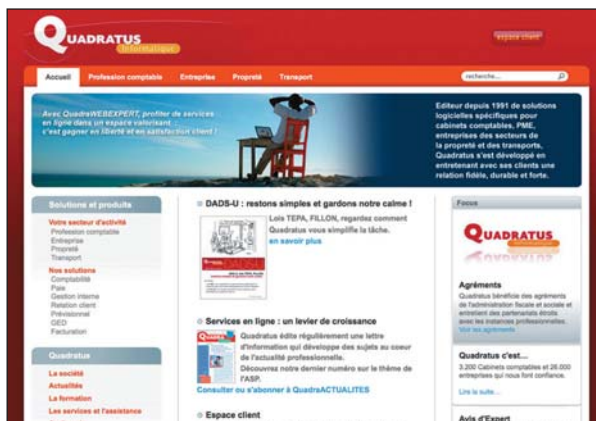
QUADRATUS
Informatique

espace client

Accueil | Profession comptable | Entreprise | Propreté | Transport

recherche...

Avec QuadraWEBEXPERT, profitez de services en ligne dans un espace valorisant : c'est gagner en liberté et en satisfaction client !

Editeur depuis 1991 de solutions logicielles spécifiques pour cabinets comptables, PME, entreprises des secteurs de la propreté et des transports, Quadratus s'est développé en entretenant avec ses clients une relation fidèle, durable et forte.

Solutions et produits

Votre secteur d'activité
Profession comptable
Entreprise
Propreté
Transport

Nos solutions
Comptabilité
Paie
Gestion interne
Relation client
Prévisionnel
GED
Facturation

Quadratus

La société
Actualités
La formation
Les services et l'assistance

DADS-U : restons simples et gardons notre calme !

Lois TEPA, FILLON, regardez comment Quadratus vous simplifie la tâche.
en savoir plus

Services en ligne : un levier de croissance

Quadratus édite régulièrement une lettre d'information qui développe des sujets au coeur de l'actualité professionnelle.
Découvrez notre dernier numéro sur le thème de l'ASP.
Consulter ou s'abonner à QuadraACTUALITES

Espace client

Focus

QUADRATUS

Agréments
Quadratus bénéficie des agréments de l'administration fiscale et sociale et entretient des partenariats étroits avec les instances professionnelles.
Voir les agréments

Quadratus c'est...
3.200 Cabinets comptables et 26.000 entreprises qui nous font confiance.
Lire la suite...

Avis d'Expert